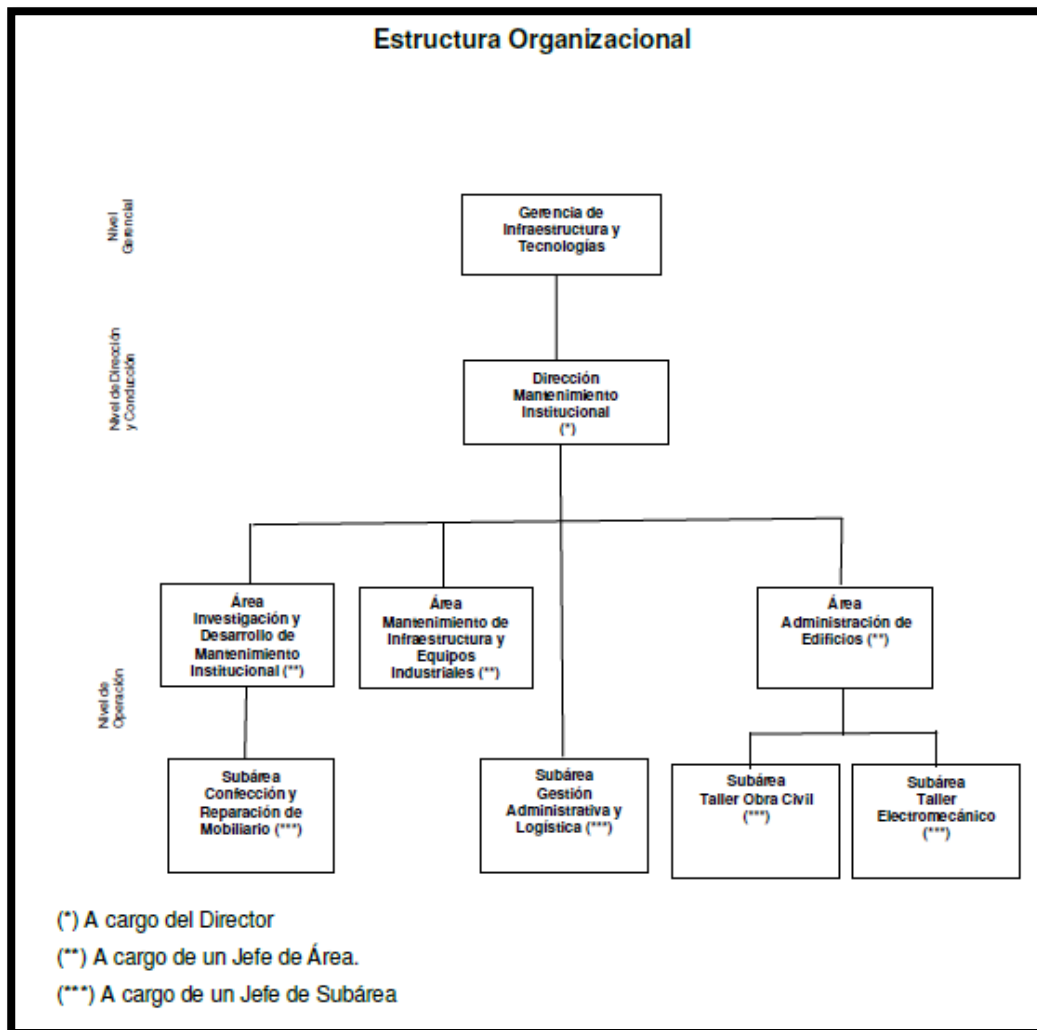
Estructura Organizacional

Nivel Gerencial

Nivel de Dirección y Conducción

Nivel de Operación

Gerencia de Infraestructura y Tecnologías

Dirección Mantenimiento Institucional (*)

Área Investigación y Desarrollo de Mantenimiento Institucional (**)

Área Mantenimiento de Infraestructura y Equipos Industriales (**)

Área Administración de Edificios (**)

Subárea Confección y Reparación de Mobiliario (***)

Subárea Gestión Administrativa y Logística (***)

Subárea Taller Obra Civil (***)

Subárea Taller Electromecánico (***)

(*) A cargo del Director

(**) A cargo de un Jefe de Área.

(***) A cargo de un Jefe de Subárea